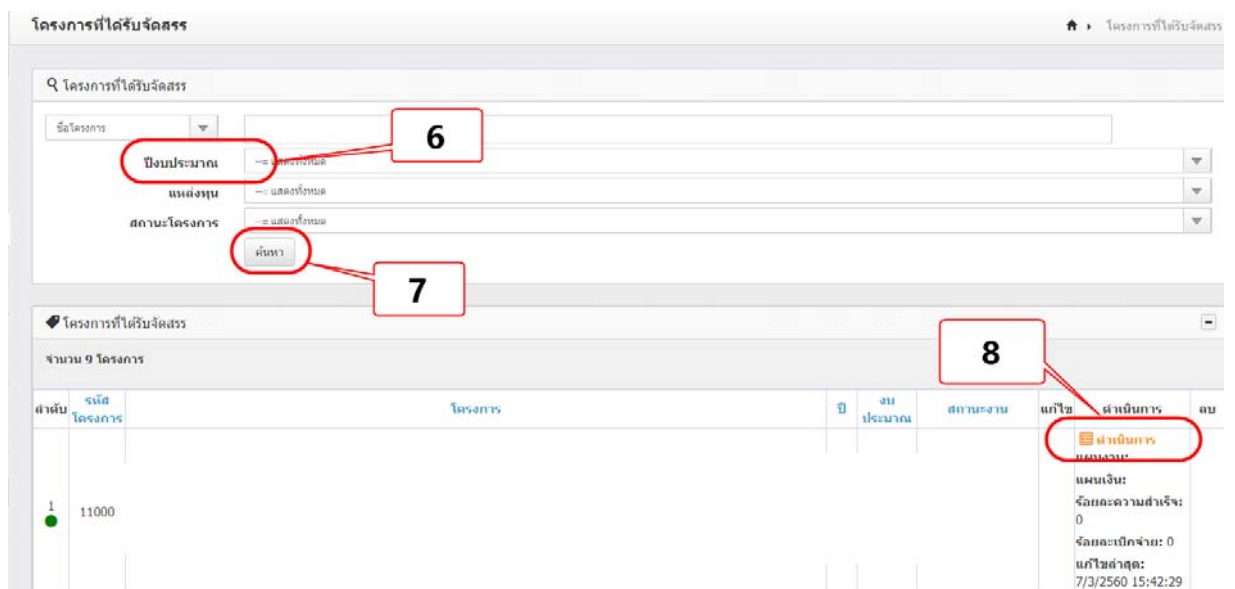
โครงการที่ได้รับจัดสรร

โครงการที่ได้รับจัดสรร

Q โครงการที่ได้รับจัดสรร

ชื่อโครงการ

6

ปีงบประมาณ -- แสดงทั้งหมด

แหล่งทุน -- แสดงทั้งหมด

สถานะโครงการ -- แสดงทั้งหมด

ค้นหา

7

โครงการที่ได้รับจัดสรร

จำนวน 9 โครงการ

8

| ลำดับ | รหัสโครงการ | โครงการ | ปี | งบประมาณ | สถานะงาน | แก้ไข | ดำเนินการ | ลบ |
|---|---|---|---|---|---|---|---|---|
| 1 | 11000 | | | | | | ดำเนินการ แผนงาน: แผนเงิน: ร้อยละความสำเร็จ: 0 ร้อยละเบิกจ่าย: 0 แก้ไขล่าสุด: 7/3/2560 15:42:29 | |